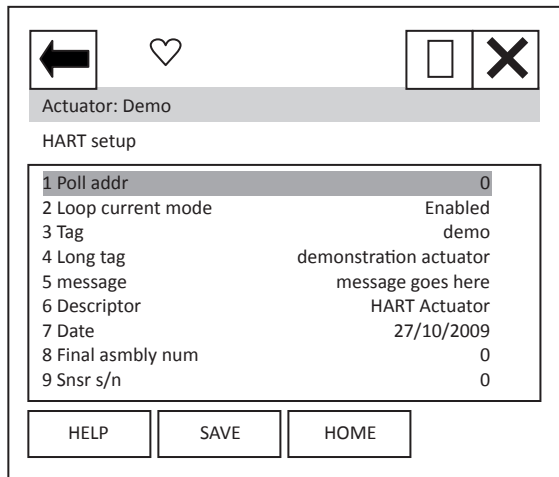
Actuator: Demo

HART setup

| | |
|---|---|
| 1 Poll addr | 0 |
| 2 Loop current mode | Enabled |
| 3 Tag | demo |
| 4 Long tag | demonstration actuator |
| 5 message | message goes here |
| 6 Descriptor | HART Actuator |
| 7 Date | 27/10/2009 |
| 8 Final asmbly num | 0 |
| 9 Snsr s/n | 0 |

HELP SAVE HOME